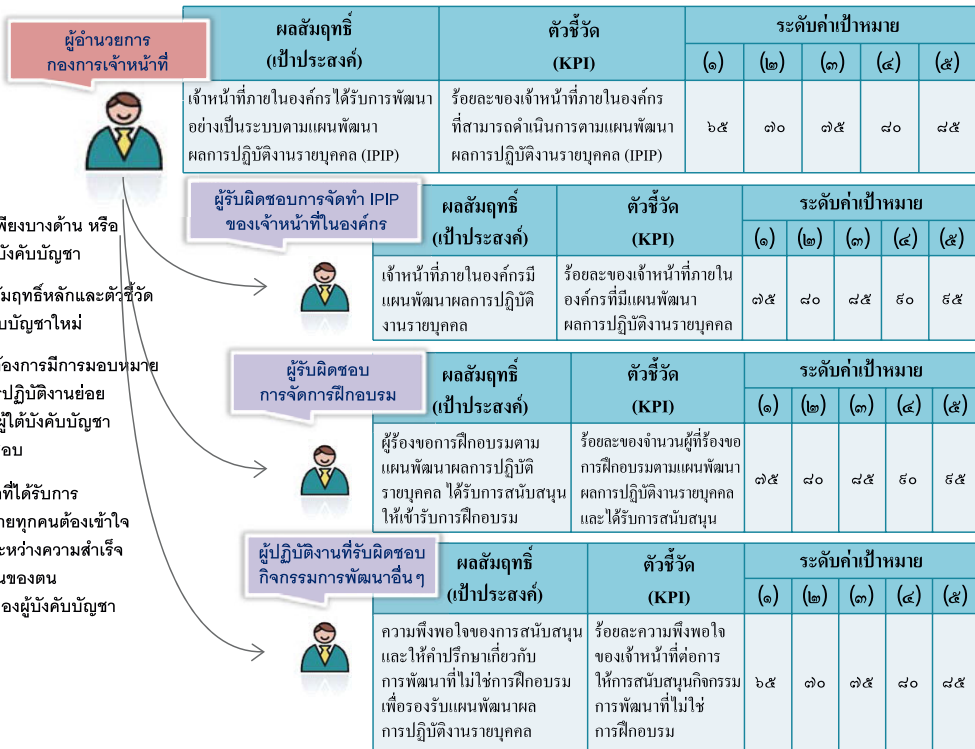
ผู้อำนวยการ
กองการเจ้าหน้าที่

| ผลสัมฤทธิ์ (เป้าประสงค์) | ตัวชี้วัด (KPI) | ระดับค่าเป้าหมาย (๑) | (๒) | (๓) | (๔) | (๕) |
|---|---|---|---|---|---|---|
| เจ้าหน้าที่ภายในองค์กรได้รับการพัฒนาอย่างเป็นระบบตามแผนพัฒนาผลการปฏิบัติงานรายบุคคล (IPIP) | ร้อยละของเจ้าหน้าที่ภายในองค์กรที่สามารถดำเนินการตามแผนพัฒนาผลการปฏิบัติงานรายบุคคล (IPIP) | ๖๕ | ๗๐ | ๗๕ | ๘๐ | ๘๕ |

เพียงบางด้าน หรือ
บังคับบัญชา

มฤทธิ์หลักและตัวชี้วัด
บบัญชาใหม่

ต้องการมีการมอบหมาย
ปฏิบัติงานย่อย
ผู้ใต้บังคับบัญชา
อบ

ที่ได้รับการ
ายทุกคนต้องเข้าใจ
ะหว่างความสำเร็จ
นของตน
องผู้บังคับบัญชา

ผู้รับผิดชอบการจัดทำ IPIP
ของเจ้าหน้าที่ในองค์กร

| ผลสัมฤทธิ์ (เป้าประสงค์) | ตัวชี้วัด (KPI) | ระดับค่าเป้าหมาย (๑) | (๒) | (๓) | (๔) | (๕) |
|---|---|---|---|---|---|---|
| เจ้าหน้าที่ภายในองค์กรมีแผนพัฒนาผลการปฏิบัติงานรายบุคคล | ร้อยละของเจ้าหน้าที่ภายในองค์กรที่มีแผนพัฒนาผลการปฏิบัติงานรายบุคคล | ๗๕ | ๘๐ | ๘๕ | ๙๐ | ๙๕ |

ผู้รับผิดชอบ
การจัดการฝึกอบรม

| ผลสัมฤทธิ์ (เป้าประสงค์) | ตัวชี้วัด (KPI) | ระดับค่าเป้าหมาย (๑) | (๒) | (๓) | (๔) | (๕) |
|---|---|---|---|---|---|---|
| ผู้ร้องขอการฝึกอบรมตามแผนพัฒนาผลการปฏิบัติรายบุคคล ได้รับการสนับสนุนให้เข้ารับการฝึกอบรม | ร้อยละของจำนวนผู้ที่ร้องขอการฝึกอบรมตามแผนพัฒนาผลการปฏิบัติงานรายบุคคลและได้รับการสนับสนุน | ๗๕ | ๘๐ | ๘๕ | ๙๐ | ๙๕ |

ผู้ปฏิบัติงานที่รับผิดชอบ
กิจกรรมการพัฒนาอื่น ๆ

| ผลสัมฤทธิ์ (เป้าประสงค์) | ตัวชี้วัด (KPI) | ระดับค่าเป้าหมาย (๑) | (๒) | (๓) | (๔) | (๕) |
|---|---|---|---|---|---|---|
| ความพึงพอใจของการสนับสนุนและให้คำปรึกษาเกี่ยวกับการพัฒนาที่ไม่ใช่การฝึกอบรมเพื่อรองรับแผนพัฒนาผลการปฏิบัติงานรายบุคคล | ร้อยละความพึงพอใจของเจ้าหน้าที่ต่อการให้การสนับสนุนกิจกรรมการพัฒนาที่ไม่ใช่การฝึกอบรม | ๖๕ | ๗๐ | ๗๕ | ๘๐ | ๘๕ |